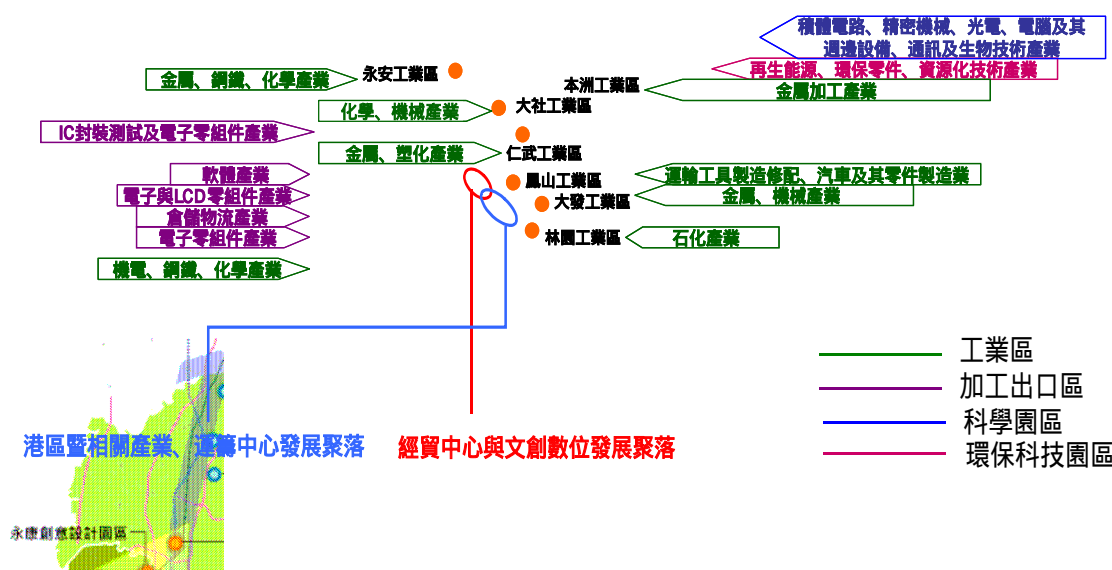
積體電路、精密機械、光電、電腦及其週邊設備、通訊及生物技術產業

永安工業區
金屬、鋼鐵、化學產業
再生能源、環保零件、資源化技術產業
本洲工業區
金屬加工產業
化學、機械產業
大社工業區
IC封裝測試及電子零組件產業
金屬、塑化產業
仁武工業區
軟體產業
電子與LCD零組件產業
倉儲物流產業
電子零組件產業
鳳山工業區
運輸工具製造修配、汽車及其零件製造產業
大發工業區
金屬、機械產業
林園工業區
石化產業
機電、鋼鐵、化學產業

工業區
加工出口區
科學園區
環保科技園區

港區暨相關產業、運籌中心發展聚落
經貿中心與文創數位發展聚落

永康創意設計園區